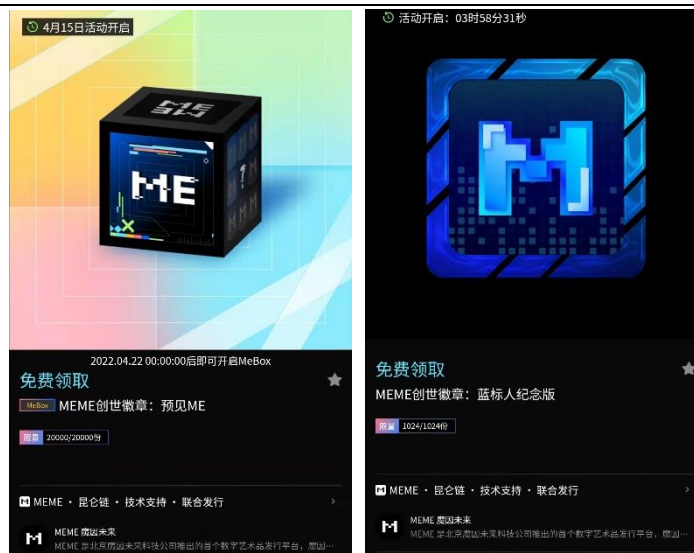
4月15日活动开启

ME

2022.04.22 00:00:00后即可开启MeBox

免费领取

MeBox MEME创世徽章：预见ME

限量 20000/20000份

MEME · 昆仑链 · 技术支持 · 联合发行

MEME 魔因未来

MEME 是北京魔因未来科技公司推出的首个数字艺术品发行平台，魔因…

活动开启：03时58分31秒

免费领取

MEME创世徽章：蓝标人纪念版

限量 1024/1024份

MEME · 昆仑链 · 技术支持 · 联合发行

MEME 魔因未来

MEME 是北京魔因未来科技公司推出的首个数字艺术品发行平台，魔因…